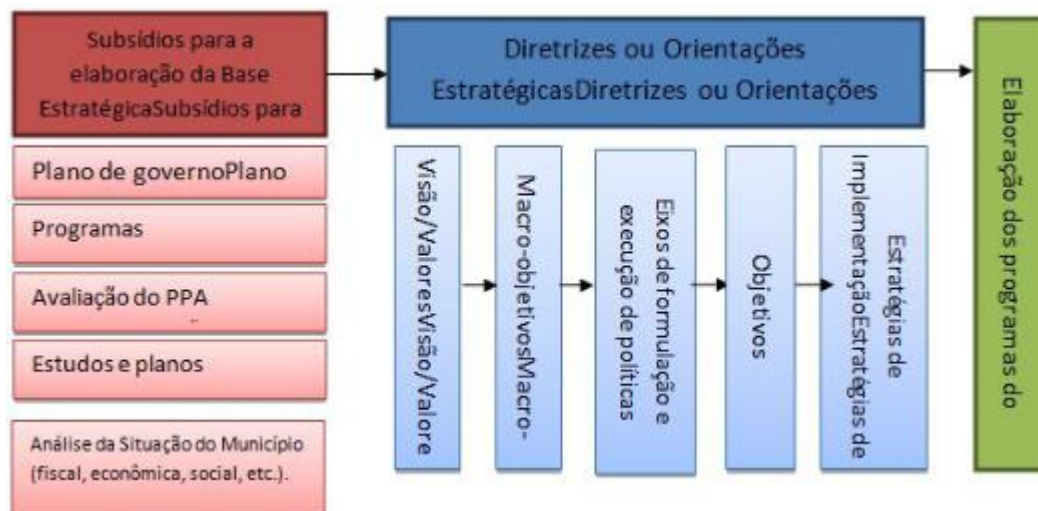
Subsídios para a elaboração da Base EstratégicaSubsídios para

Plano de governoPlano

Programas

Avaliação do PPA

Estudos e planos

Análise da Situação do Município (fiscal, econômica, social, etc.).

Diretrizes ou Orientações EstratégicasDiretrizes ou Orientações

Visão/ValoresVisão/Valore

Macro-objetivosMacro-

Eixos de formulação e execução de políticas

Objetivos

Estratégias de ImplementaçãoEstratégias de

Elaboração dos programas do